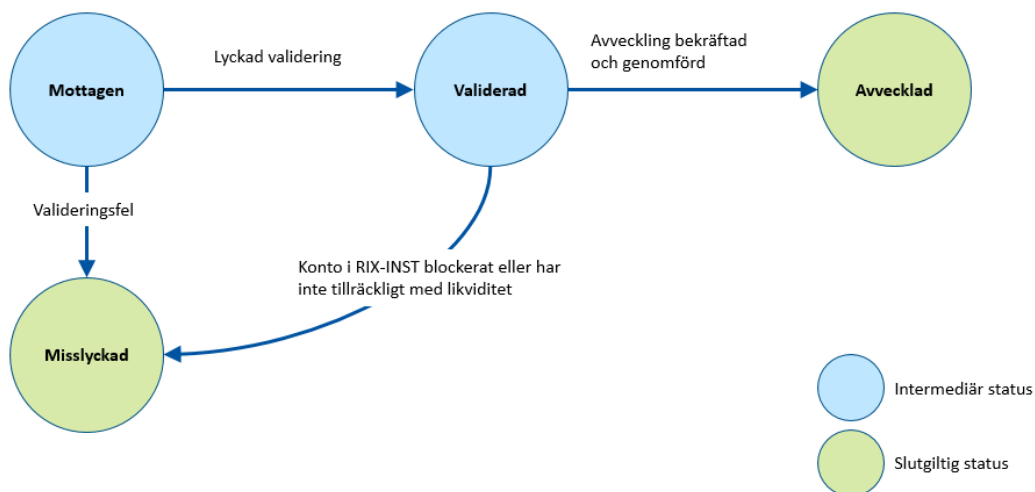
Mottagen

Lyckad validering

Validerad

Avveckling bekräftad och genomförd

Avvecklad

Valideringsfel

Konto i RIX-INST blockerat eller har inte tillräckligt med likviditet

Misslyckad

Intermediär status

Slutgiltig status